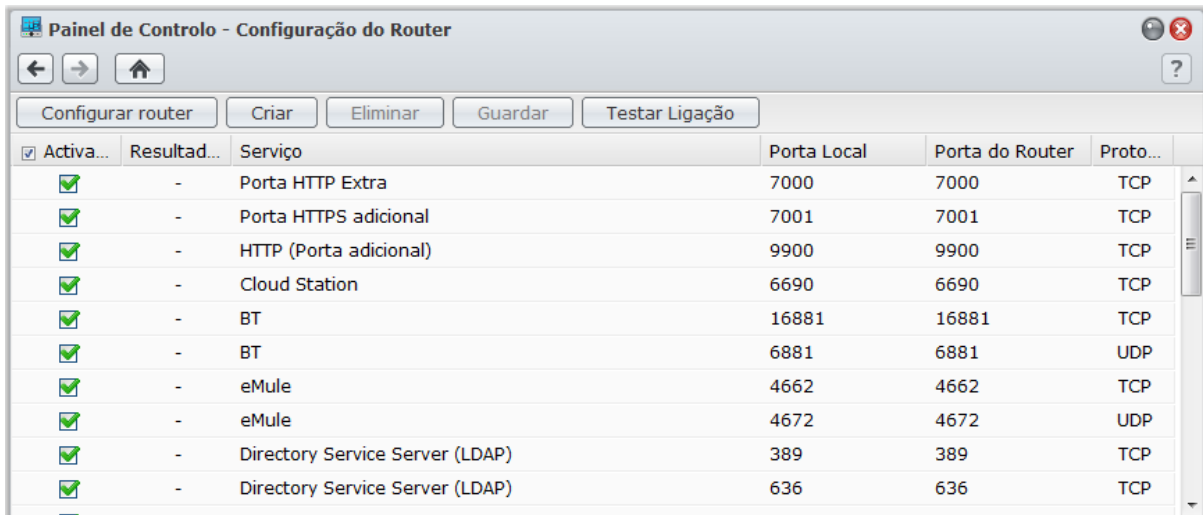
Painel de Controlo - Configuração do Router

?

Configurar router | Criar | Eliminar | Guardar | Testar Ligação

| Activa... | Resultad... | Serviço | Porta Local | Porta do Router | Proto... |
|---|---|---|---|---|---|
| | - | Porta HTTP Extra | 7000 | 7000 | TCP |
| | - | Porta HTTPS adicional | 7001 | 7001 | TCP |
| | - | HTTP (Porta adicional) | 9900 | 9900 | TCP |
| | - | Cloud Station | 6690 | 6690 | TCP |
| | - | BT | 16881 | 16881 | TCP |
| | - | BT | 6881 | 6881 | UDP |
| | - | eMule | 4662 | 4662 | TCP |
| | - | eMule | 4672 | 4672 | UDP |
| | - | Directory Service Server (LDAP) | 389 | 389 | TCP |
| | - | Directory Service Server (LDAP) | 636 | 636 | TCP |